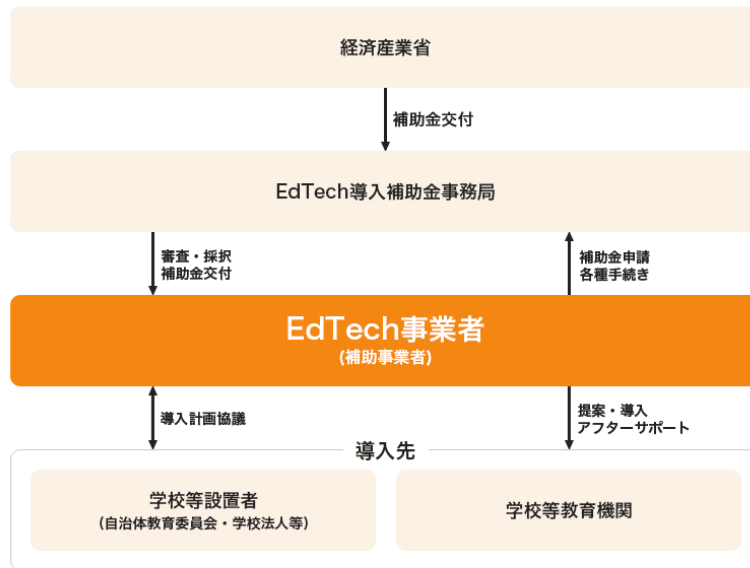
経済産業省

補助金交付

EdTech導入補助金事務局

審査・採択
補助金交付

補助金申請
各種手続き

EdTech事業者
(補助事業者)

導入計画協議

提案・導入
アフターサポート

導入先

学校等設置者
(自治体教育委員会・学校法人等)

学校等教育機関